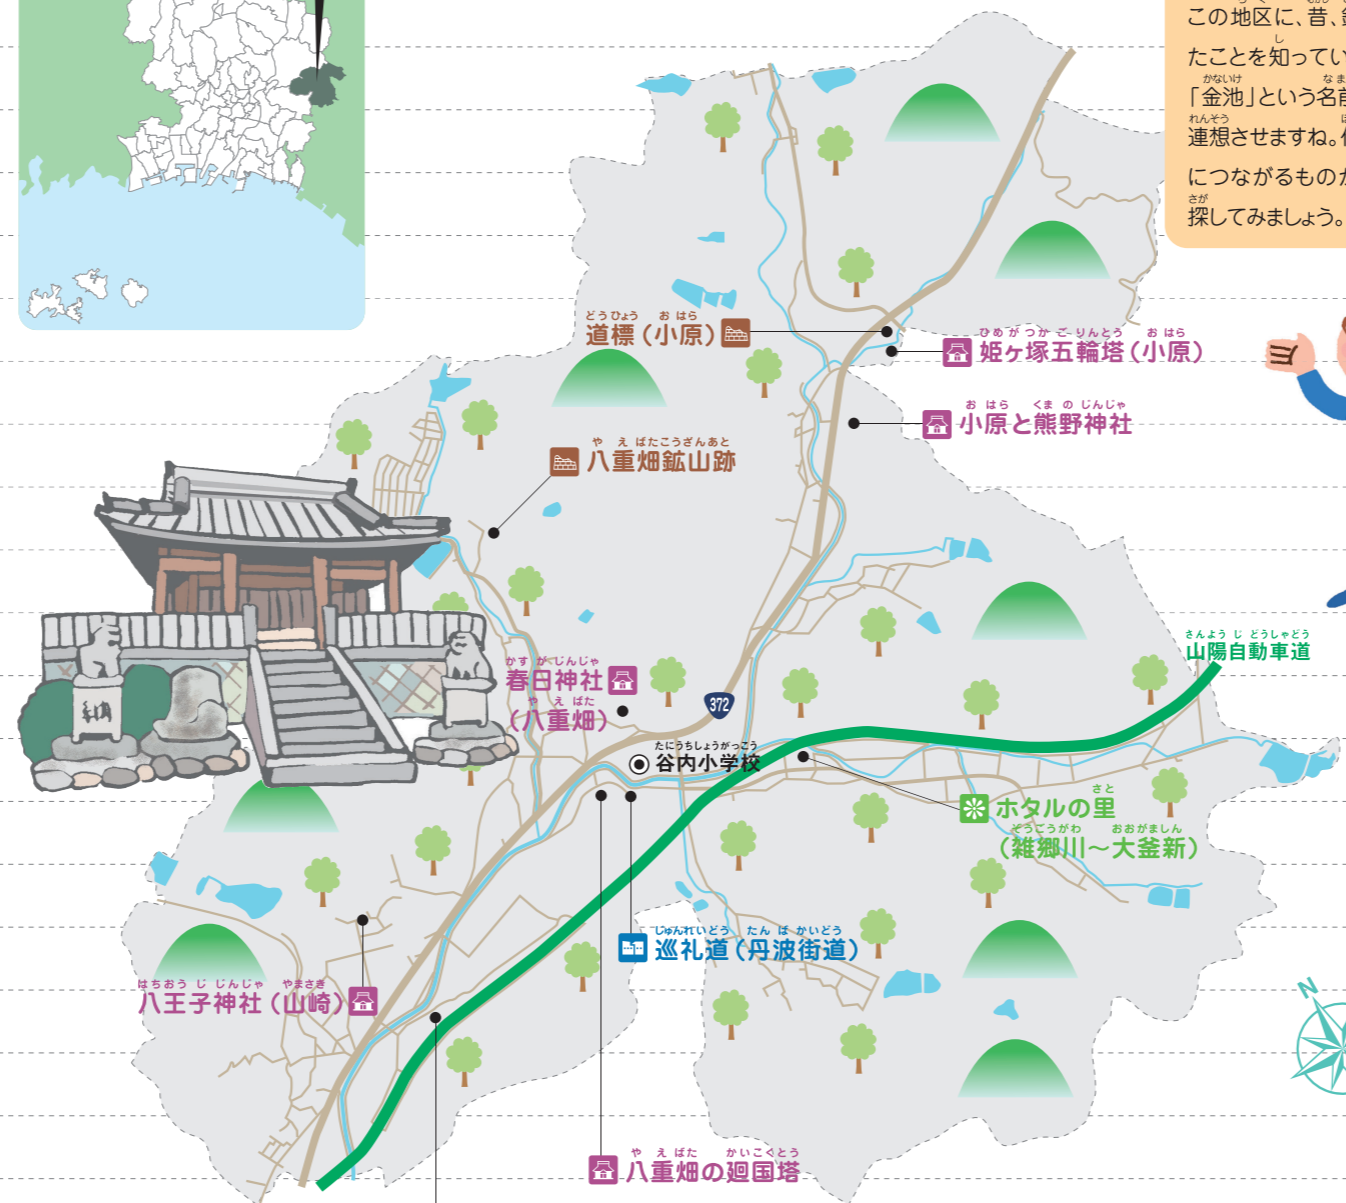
この地区に、昔、
たことを知ってい
「金池」という名
連想させますね。
につながるもの
探してみましょう。

道標（小原）
姫ヶ塚五輪塔（小原）
小原と熊野神社
八重畑鉱山跡
春日神社（八重畑）
372
山陽自動車道
谷内小学校
ホタルの里（雑郷川～大釜新）
巡礼道（丹波街道）
八王子神社（山崎）
八重畑の廻国塔
N